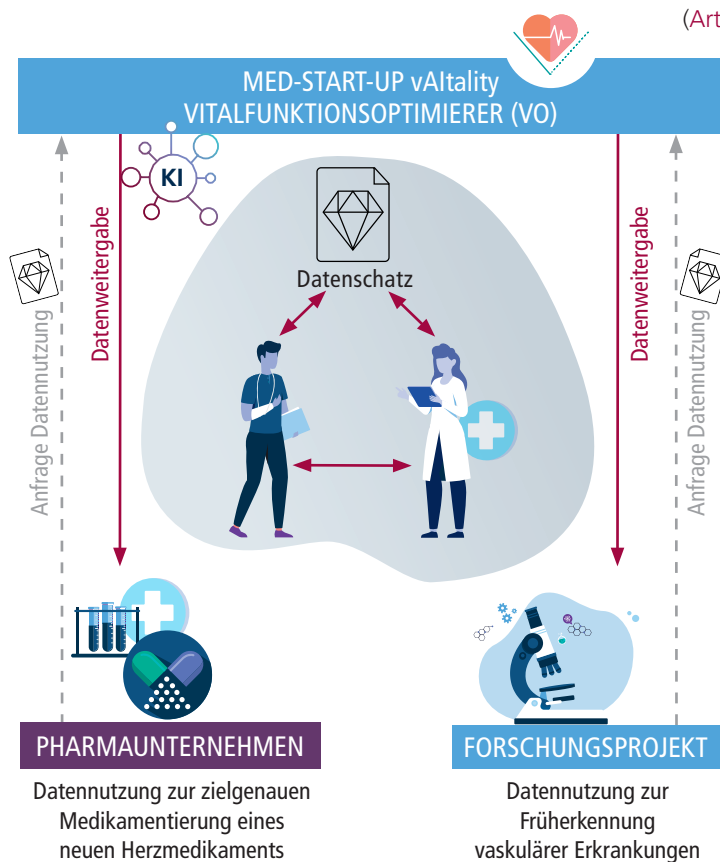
(Art

MED-START-UP vAItality
VITALFUNKTIONSOPTIMIERER (VO)

KI

Datenweitergabe

Anfrage Datennutzung

Datenschatz

Datenweitergabe

Anfrage Datennutzung

PHARMAUNTERNEHMEN

Datennutzung zur zielgenauen Medikamentierung eines neuen Herzmedikaments

FORSCHUNGSPROJEKT

Datennutzung zur Früherkennung vaskulärer Erkrankungen